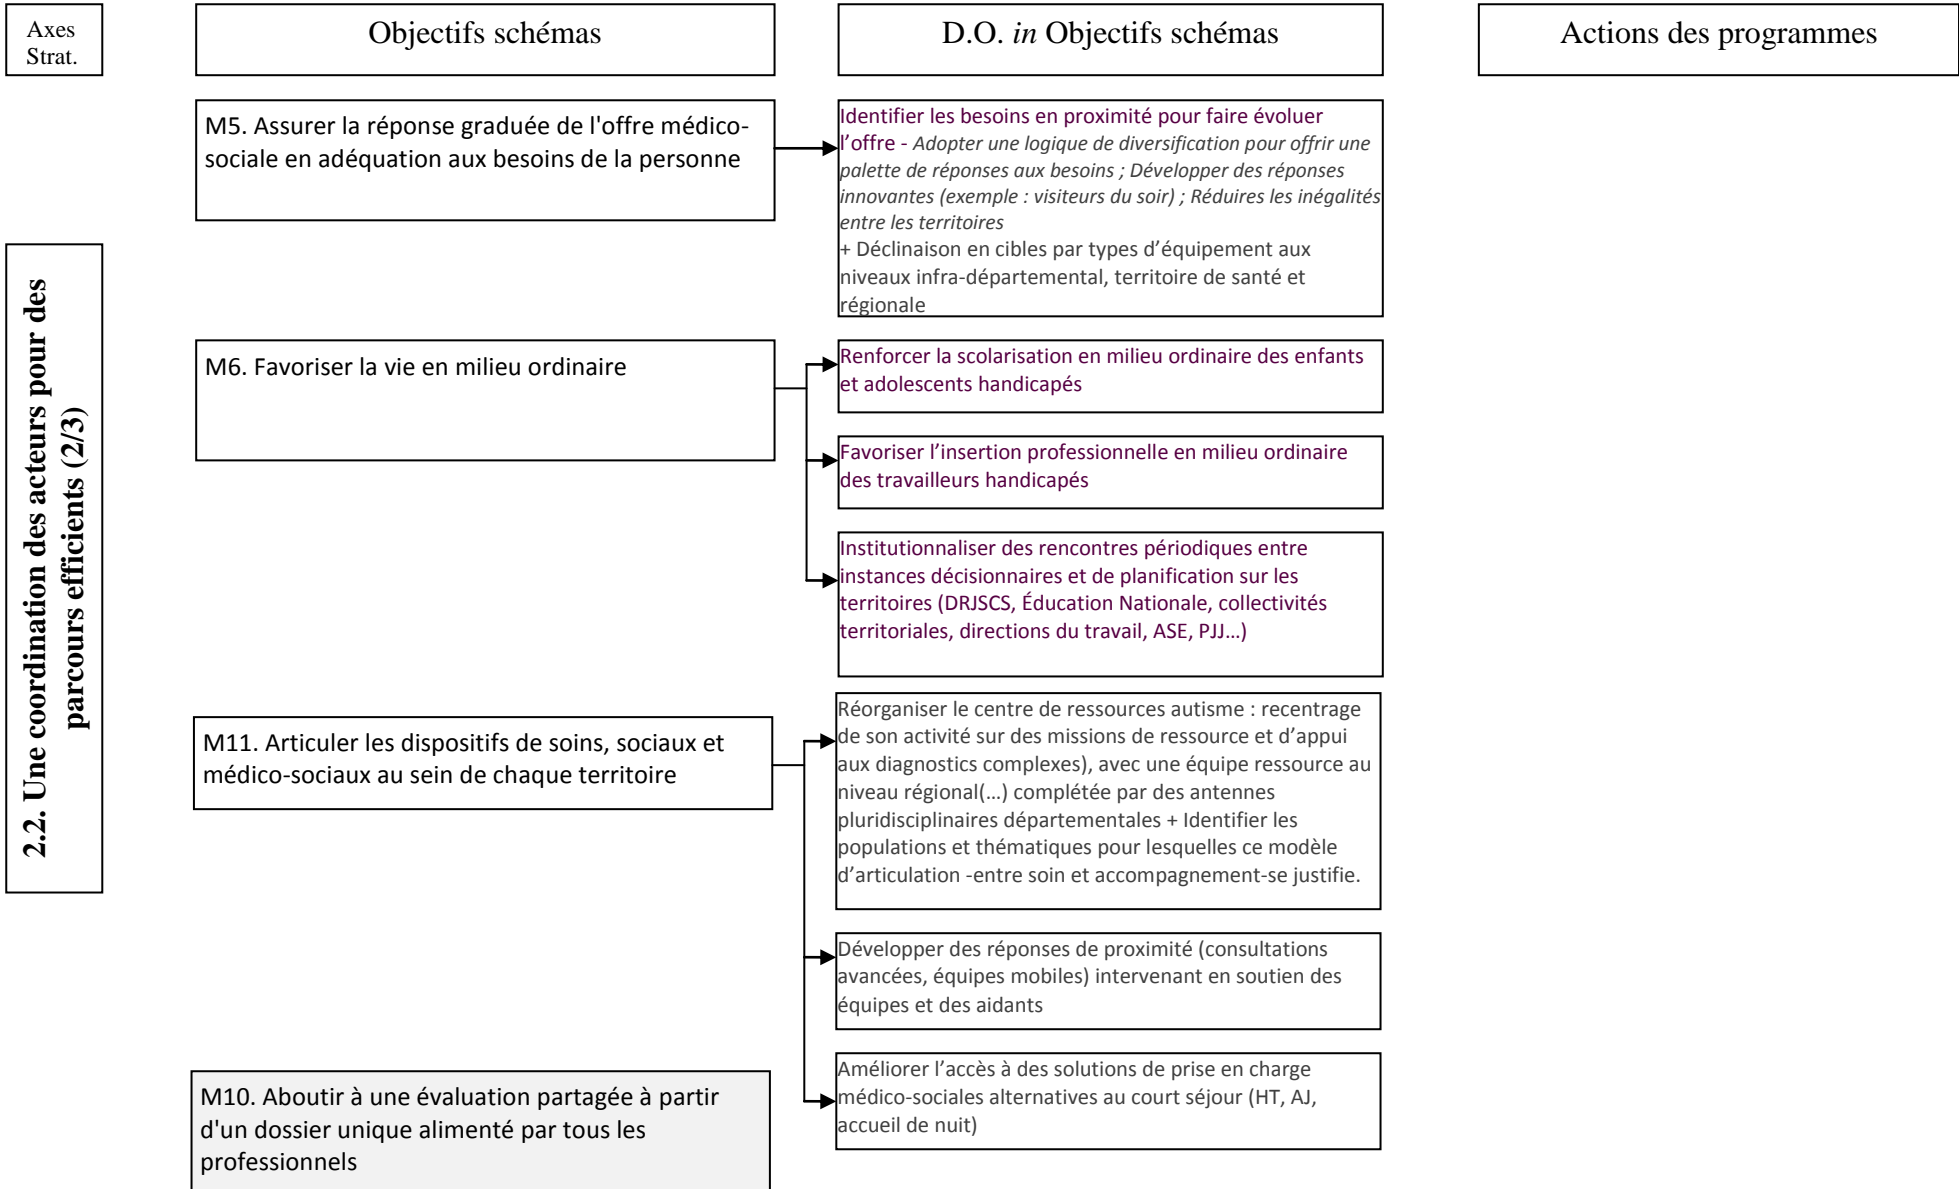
Axes Strat.

Objectifs schémas

D.O. *in* Objectifs schémas

Actions des programmes

2.2. Une coordination des acteurs pour des parcours efficients (2/3)

M5. Assurer la réponse graduée de l'offre médico-sociale en adéquation aux besoins de la personne

Identifier les besoins en proximité pour faire évoluer l'offre - *Adopter une logique de diversification pour offrir une palette de réponses aux besoins ; Développer des réponses innovantes (exemple : visiteurs du soir) ; Réduires les inégalités entre les territoires*
+ Déclinaison en cibles par types d'équipement aux niveaux infra-départemental, territoire de santé et régionale

M6. Favoriser la vie en milieu ordinaire

Renforcer la scolarisation en milieu ordinaire des enfants et adolescents handicapés

Favoriser l'insertion professionnelle en milieu ordinaire des travailleurs handicapés

Institutionnaliser des rencontres périodiques entre instances décisionnaires et de planification sur les territoires (DRJSCS, Éducation Nationale, collectivités territoriales, directions du travail, ASE, PJJ…)

M11. Articuler les dispositifs de soins, sociaux et médico-sociaux au sein de chaque territoire

Réorganiser le centre de ressources autisme : recentrage de son activité sur des missions de ressource et d'appui aux diagnostics complexes), avec une équipe ressource au niveau régional(…) complétée par des antennes pluridisciplinaires départementales + Identifier les populations et thématiques pour lesquelles ce modèle d'articulation -entre soin et accompagnement-se justifie.

Développer des réponses de proximité (consultations avancées, équipes mobiles) intervenant en soutien des équipes et des aidants

Améliorer l'accès à des solutions de prise en charge médico-sociales alternatives au court séjour (HT, AJ, accueil de nuit)

M10. Aboutir à une évaluation partagée à partir d'un dossier unique alimenté par tous les professionnels